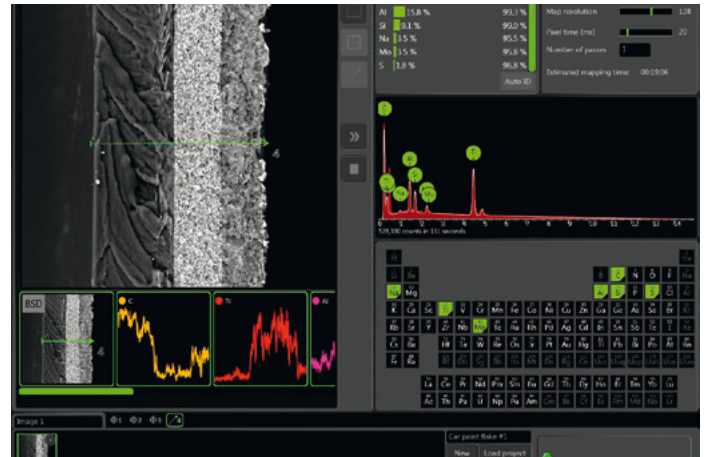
Al 15.8 % 99.3 %
Si 9.1 % 99.0 %
Na 3.5 % 95.5 %
Mo 1.5 % 95.8 %
S 1.8 % 96.8 %
Auto ID

Map resolution 128
Pixel time [ms] 20
Number of passes 1
Estimated mapping time 00:19:06

C
O
Si
Al
Na
Mo
S
Ti

0 1 2 3 4 5 6 7 8 9 10 11 12 13 14
529,180 counts in 151 seconds

H He
Li Be B C N O F Ne
Na Mg Al Si P S Cl Ar
K Ca Sc Ti V Cr Mn Fe Co Ni Cu Zn Ga Ge As Se Br Kr
Rb Sr Y Zr Nb Mo Tc Ru Rh Pd Ag Cd In Sn Sb Te I Xe
Cs Ba Hf Ta W Re Os Ir Pt Au Hg Tl Pb Bi Po At Rn
Fr Ra
La Ce Pr Nd Pm Sm Eu Gd Tb Dy Ho Er Tm Yb Lu
Ac Th Pa U Np Pu Am

BSD
C
Ti
Al

Image 1
Car paint flake #1
New Load project